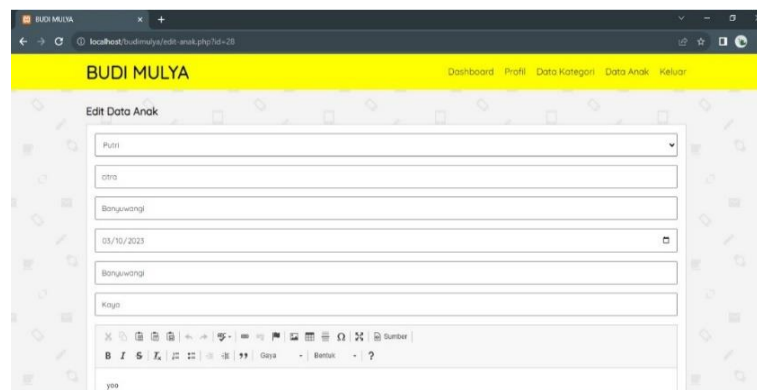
BUDI MULYA

localhost/budimulya/edit-anak.php?id=28

BUDI MULYA

Dashboard Profil Data Kategori Data Anak Keluar

Edit Data Anak

Putri

citra

Banyuwangi

03/10/2023

Banyuwangi

Kaya

Sumber

B I S $I_x$ 99 Gaya Bentuk ?

yoo